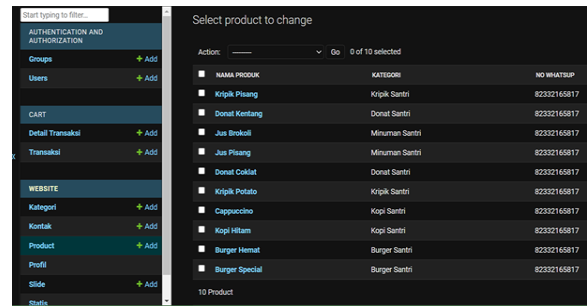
Start typing to filter...

AUTHENTICATION AND AUTHORIZATION
Groups + Add
Users + Add

CART
Detail Transaksi + Add
Transaksi + Add

WEBSITE
Kategori + Add
Kontak + Add
Product + Add
Profil
Slide + Add
Statis

«

Select product to change

Action: --------- Go 0 of 10 selected

| | NAMA PRODUK | KATEGORI | NO WHATSUP |
|---|---|---|---|
| | Kripik Pisang | Kripik Santri | 82332165817 |
| | Donat Kentang | Donat Santri | 82332165817 |
| | Jus Brokoli | Minuman Santri | 82332165817 |
| | Jus Pisang | Minuman Santri | 82332165817 |
| | Donat Coklat | Donat Santri | 82332165817 |
| | Kripik Potato | Kripik Santri | 82332165817 |
| | Cappuccino | Kopi Santri | 82332165817 |
| | Kopi Hitam | Kopi Santri | 82332165817 |
| | Burger Hemat | Burger Santri | 82332165817 |
| | Burger Special | Burger Santri | 82332165817 |

10 Product